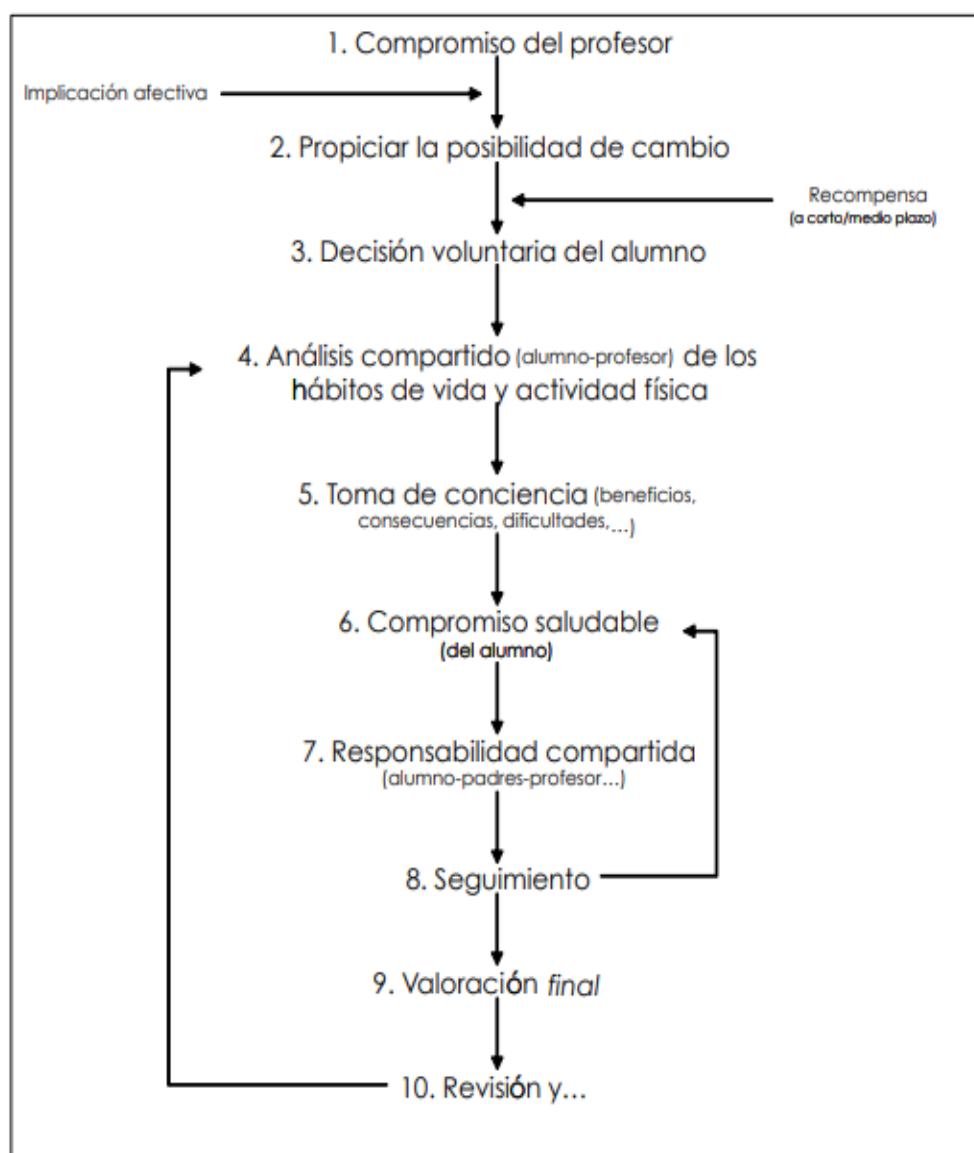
1. Compromiso del profesor

Implicación afectiva

2. Propiciar la posibilidad de cambio

Recompensa
(a corto/medio plazo)

3. Decisión voluntaria del alumno

4. Análisis compartido (alumno-profesor) de los hábitos de vida y actividad física

5. Toma de conciencia (beneficios, consecuencias, dificultades,...)

6. Compromiso saludable
(del alumno)

7. Responsabilidad compartida
(alumno-padres-profesor...)

8. Seguimiento

9. Valoración *final*

10. Revisión y...